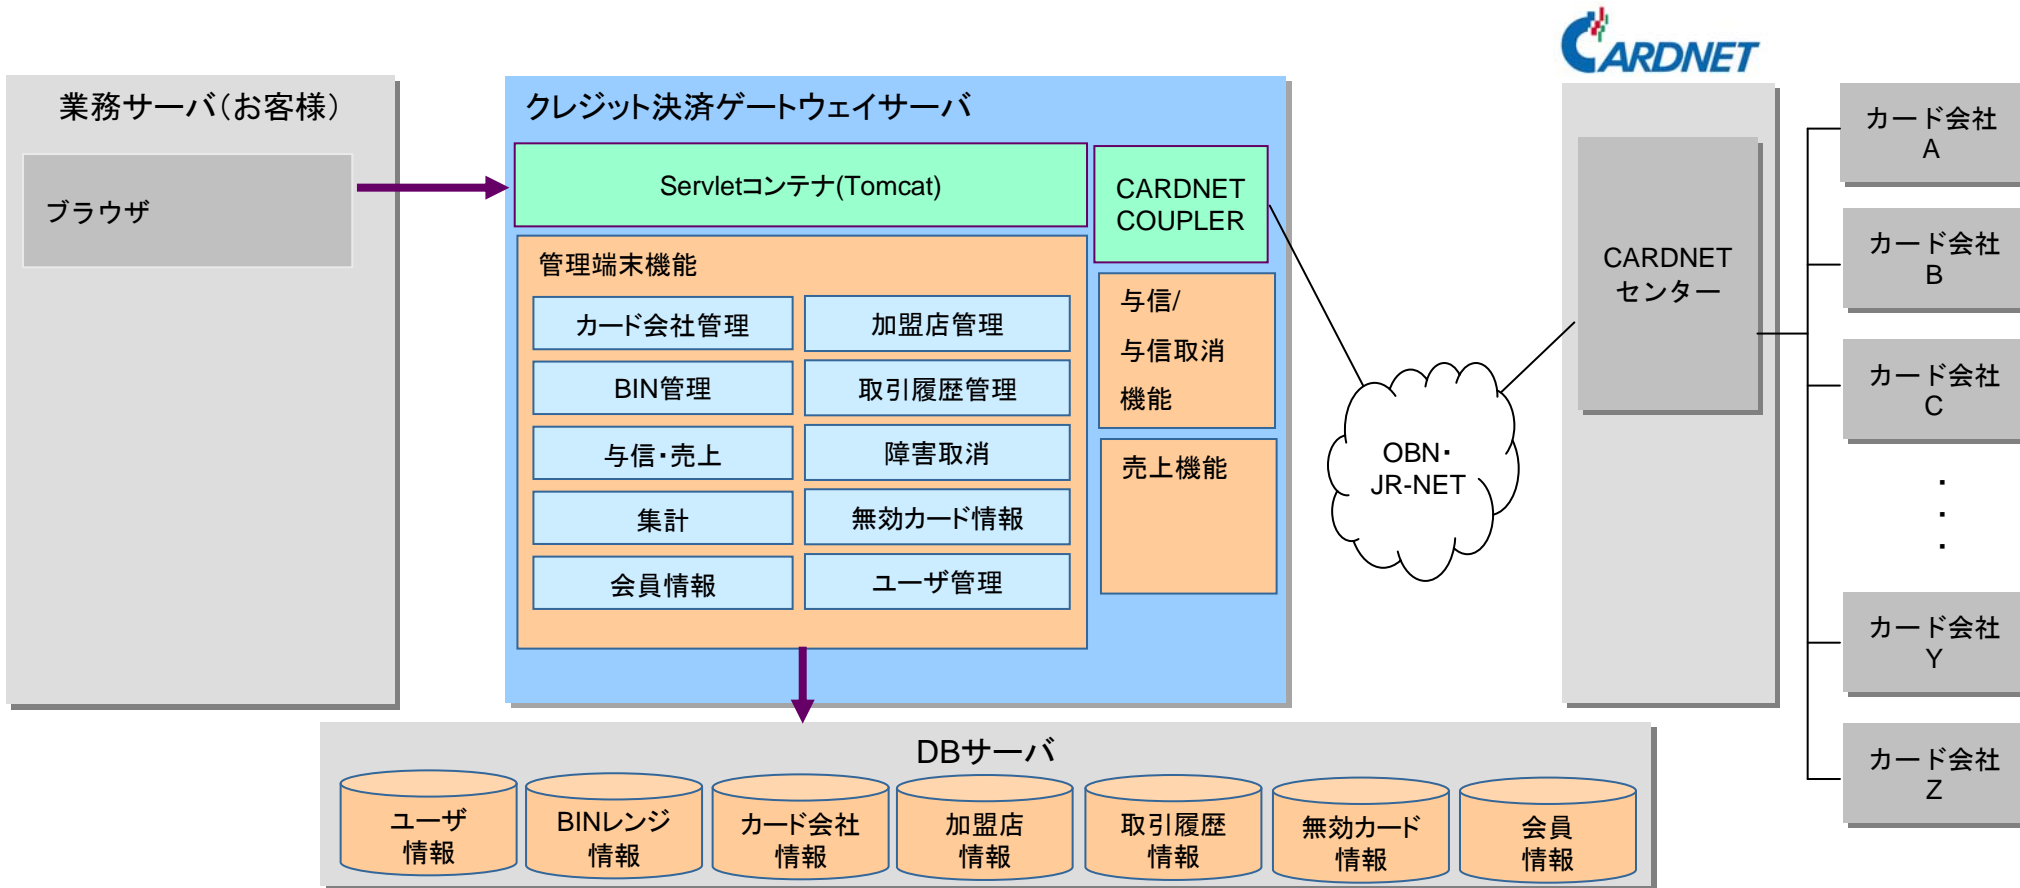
業務サーバ(お客様)

ブラウザ

クレジット決済ゲートウェイサーバ

Servletコンテナ(Tomcat)

CARDNET COUPLER

管理端末機能

カード会社管理

加盟店管理

BIN管理

取引履歴管理

与信・売上

障害取消

集計

無効カード情報

会員情報

ユーザ管理

与信/
与信取消
機能

売上機能

OBN・
JR-NET

CARDNET

CARDNET
センター

カード会社
A

カード会社
B

カード会社
C

・
・
・

カード会社
Y

カード会社
Z

DBサーバ

ユーザ
情報

BINレンジ
情報

カード会社
情報

加盟店
情報

取引履歴
情報

無効カード
情報

会員
情報